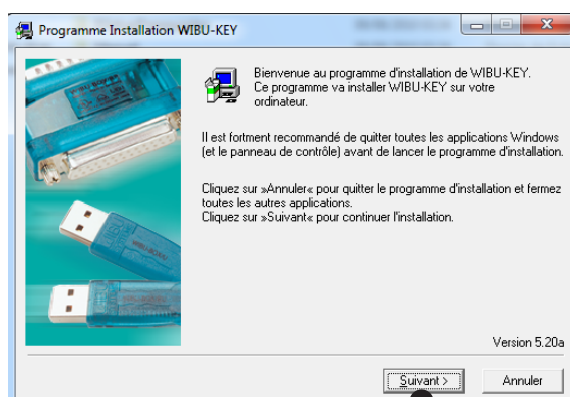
Programme Installation WIBU-KEY

Bienvenue au programme d'installation de WIBU-KEY. Ce programme va installer WIBU-KEY sur votre ordinateur.

Il est fortement recommandé de quitter toutes les applications Windows (et le panneau de contrôle) avant de lancer le programme d'installation.

Cliquez sur »Annuler« pour quitter le programme d'installation et fermez toutes les autres applications.
Cliquez sur »Suivant« pour continuer l'installation.

Version 5.20a

Suivant >

Annuler